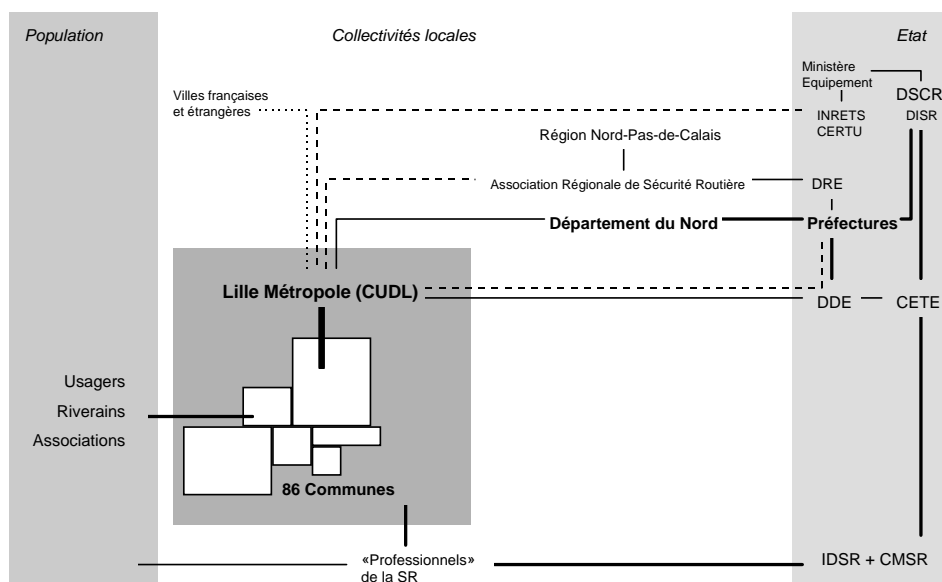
Population

Collectivités locales

Etat

Ministère Equipement

DSCR

Villes françaises et étrangères

INRETS CERTU

DISR

Région Nord-Pas-de-Calais

Association Régionale de Sécurité Routière

DRE

Département du Nord

Préfectures

Lille Métropole (CUDL)

DDE

CETE

Usagers

Riverains

Associations

86 Communes

«Professionnels» de la SR

IDSR + CMSR